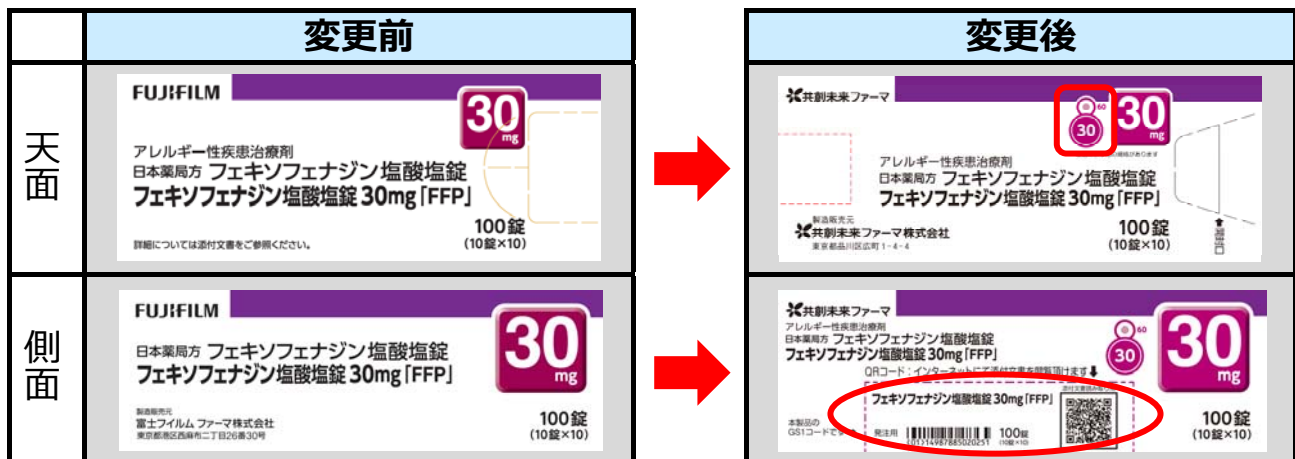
| | 変更前 | | 変更後 |
|---|---|---|---|
| 天面 | FUJIFILM 30 mg アレルギー性疾患治療剤 日本薬局方 フェキソフェナジン塩酸塩錠 フェキソフェナジン塩酸塩錠 30mg「FFP」 100錠 (10錠×10) 詳細については添付文書をご参照ください。 | | 共創未来ファーマ 60 30 30 mg アレルギー性疾患治療剤 日本薬局方 フェキソフェナジン塩酸塩錠 フェキソフェナジン塩酸塩錠 30mg「FFP」 製造販売元 共創未来ファーマ株式会社 東京都品川区広町1-4-4 100錠 (10錠×10) |
| 側面 | FUJIFILM 30 mg 日本薬局方 フェキソフェナジン塩酸塩錠 フェキソフェナジン塩酸塩錠 30mg「FFP」 製造販売元 富士フイルム ファーマ株式会社 東京都港区西麻布二丁目26番30号 100錠 (10錠×10) | | 共創未来ファーマ アレルギー性疾患治療剤 日本薬局方 フェキソフェナジン塩酸塩錠 フェキソフェナジン塩酸塩錠 30mg「FFP」 60 30 30 mg QRコード：インターネットにて添付文書を閲覧頂けます フェキソフェナジン塩酸塩錠 30mg「FFP」 本製品の GS1コードで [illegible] 発注用 (01)14987885020251 100錠 (10錠×10) 100錠 (10錠×10) |